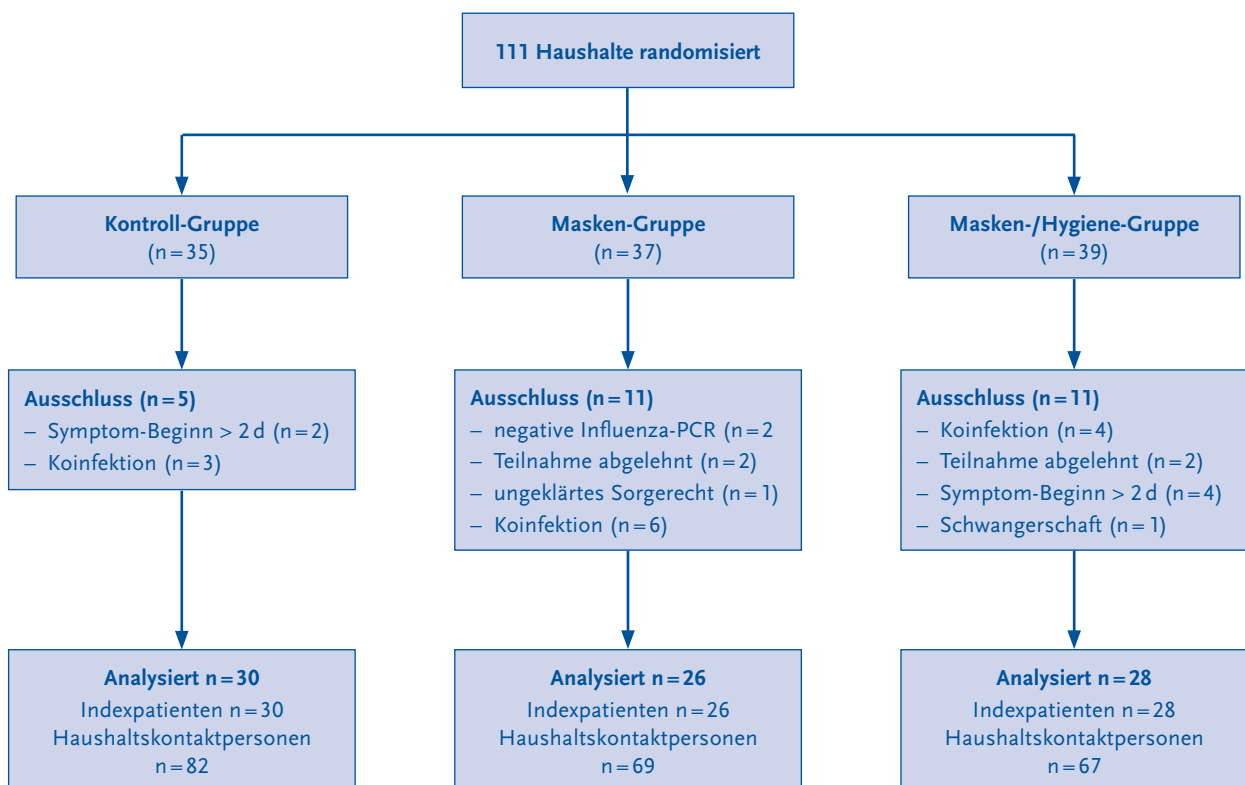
111 Haushalte randomisiert

Kontroll-Gruppe
(n = 35)

Masken-Gruppe
(n = 37)

Masken-/Hygiene-Gruppe
(n = 39)

Ausschluss (n = 5)
– Symptom-Beginn > 2 d (n = 2)
– Koinfektion (n = 3)

Ausschluss (n = 11)
– negative Influenza-PCR (n = 2
– Teilnahme abgelehnt (n = 2)
– ungeklärtes Sorgerecht (n = 1)
– Koinfektion (n = 6)

Ausschluss (n = 11)
– Koinfektion (n = 4)
– Teilnahme abgelehnt (n = 2)
– Symptom-Beginn > 2 d (n = 4)
– Schwangerschaft (n = 1)

Analysiert n = 30
Indexpatienten n = 30
Haushaltskontaktpersonen
n = 82

Analysiert n = 26
Indexpatienten n = 26
Haushaltskontaktpersonen
n = 69

Analysiert n = 28
Indexpatienten n = 28
Haushaltskontaktpersonen
n = 67